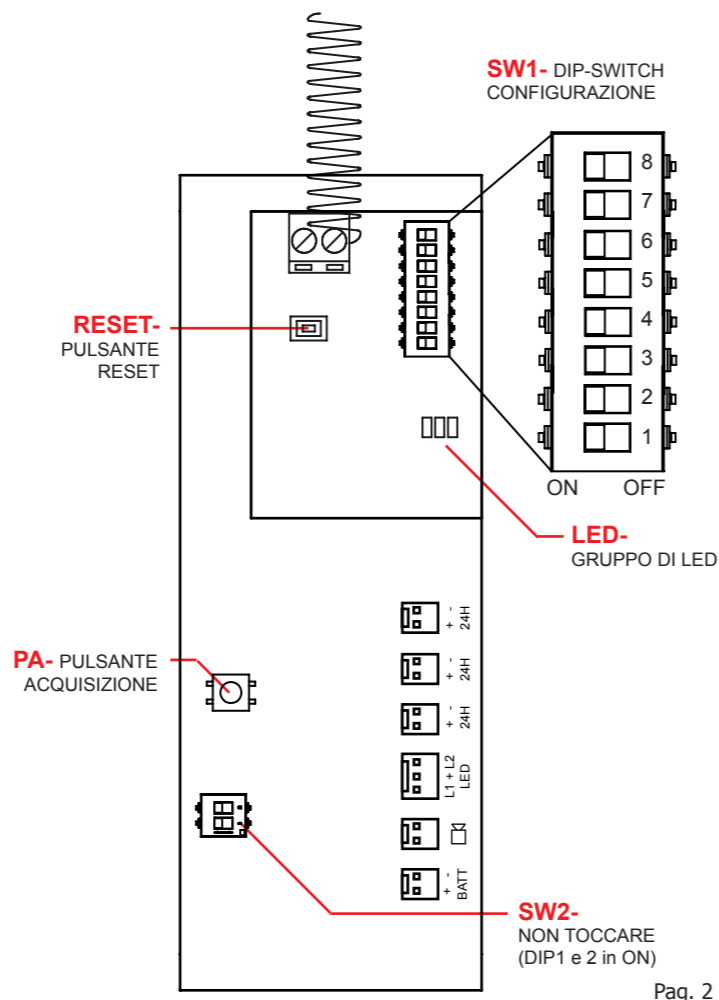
SW1- DIP-SWITCH CONFIGURAZIONE

8
7
6
5
4
3
2
1

ON OFF

RESET- PULSANTE RESET

LED- GRUPPO DI LED

+ - 24H
+ - 24H
+ - 24H
L1 + L2 LED
+ - BATT

PA- PULSANTE ACQUISIZIONE

SW2- NON TOCCARE (DIP1 e 2 in ON)

Pag. 2